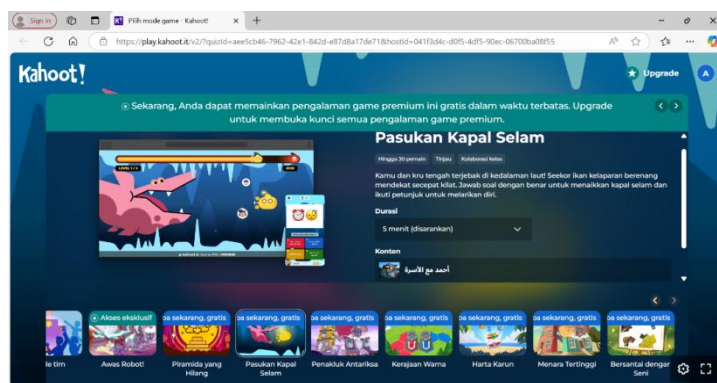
Sign in

Pilih mode game - Kahoot!

https://play.kahoot.it/v2/?quizId=aee5cb46-7962-42e1-842d-e87d8a17de71&hostId=041f3d4c-d0f5-4df5-90ec-06700ba08f55

Kahoot!

Upgrade

A

Sekarang, Anda dapat memainkan pengalaman game premium ini gratis dalam waktu terbatas. Upgrade untuk membuka kunci semua pengalaman game premium.

Pasukan Kapal Selam

Hingga 30 pemain

Tinjau

Kolaborasi kelas

Kamu dan kru tengah terjebak di kedalaman laut! Seekor ikan kelaparan berenang mendekat secepat kilat. Jawab soal dengan benar untuk menaikkan kapal selam dan ikuti petunjuk untuk melarikan diri.

Durasi

5 menit (disarankan)

Konten

أحمد مع الأسرة

Akses eksklusif

ra sekarang, gratis

ra sekarang, gratis

ra sekarang, gratis

ra sekarang, gratis

ra sekarang, gratis

ra sekarang, gratis

ra sekarang, gratis

le tim

Awas Robot!

Piramida yang Hilang

Pasukan Kapal Selam

Penakluk Antariksa

Kerajaan Warna

Harta Karun

Menara Tertinggi

Bersantai dengan Seni